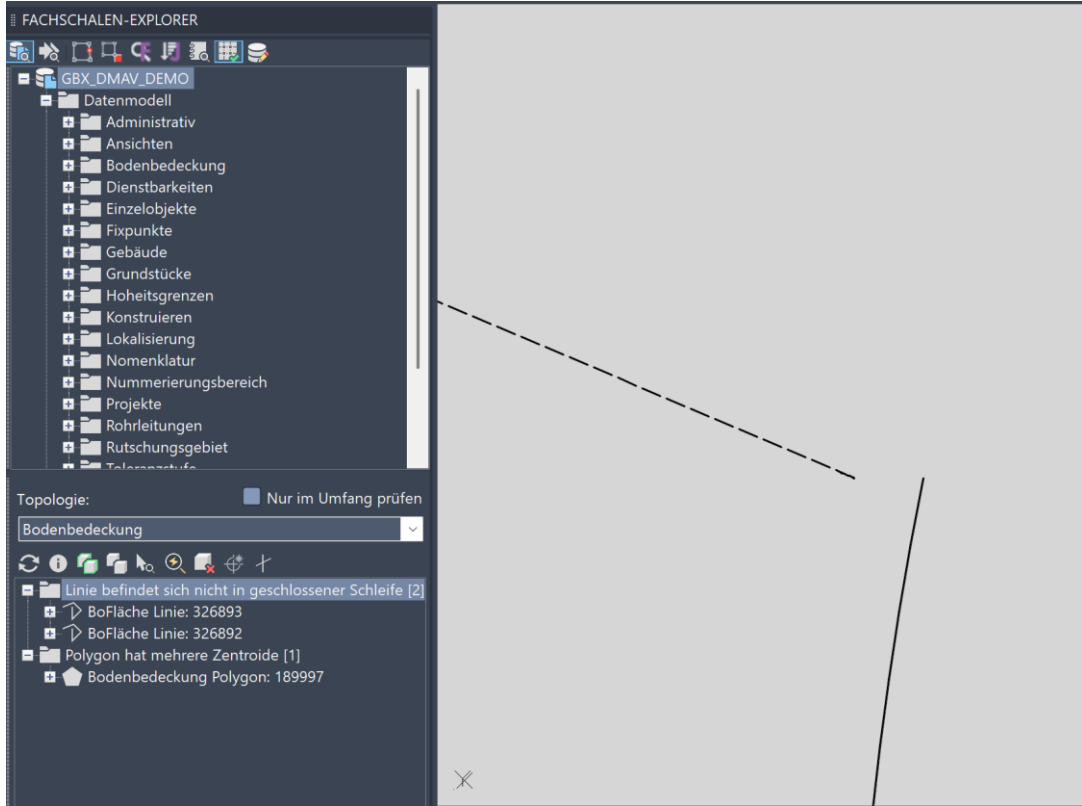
FACHSCHALEN-EXPLORER

GBX_DMAV_DEMO
Datenmodell
Administrativ
Ansichten
Bodenbedeckung
Dienstbarkeiten
Einzelobjekte
Fixpunkte
Gebäude
Grundstücke
Hoheitsgrenzen
Konstruieren
Lokalisierung
Nomenklatur
Nummerierungsbereich
Projekte
Rohrleitungen
Rutschungsgebiet
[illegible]

Topologie:
Nur im Umfang prüfen
Bodenbedeckung

Linie befindet sich nicht in geschlossener Schleife [2]
BoFläche Linie: 326893
BoFläche Linie: 326892
Polygon hat mehrere Zentroide [1]
Bodenbedeckung Polygon: 189997